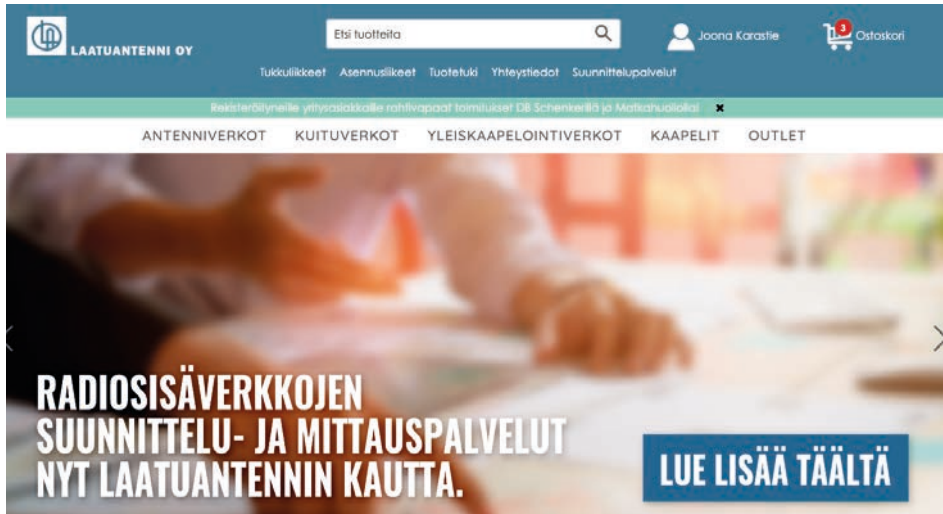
LAATUANTENNI OY

Etsi tuotteita

Joona Karastie

3 Ostoskori

Tukkuliikkeet Asennusliikkeet Tuotetuki Yhteystiedot Suunnittelupalvelut

Rekisteröityneille yritysasiakkaille rahtivapaat toimitukset DB Schenkerillä ja Matkahuollolla! ✖

ANTENNIVERKOT KUITUVERKOT YLEISKAAPELOINTIVERKOT KAAPELIT OUTLET

RADIOSISÄVERKKOJEN SUUNNITTELU- JA MITTAUSPALVELUT NYT LAATUANTENNIN KAUTTA.

LUE LISÄÄ TÄÄLTÄ